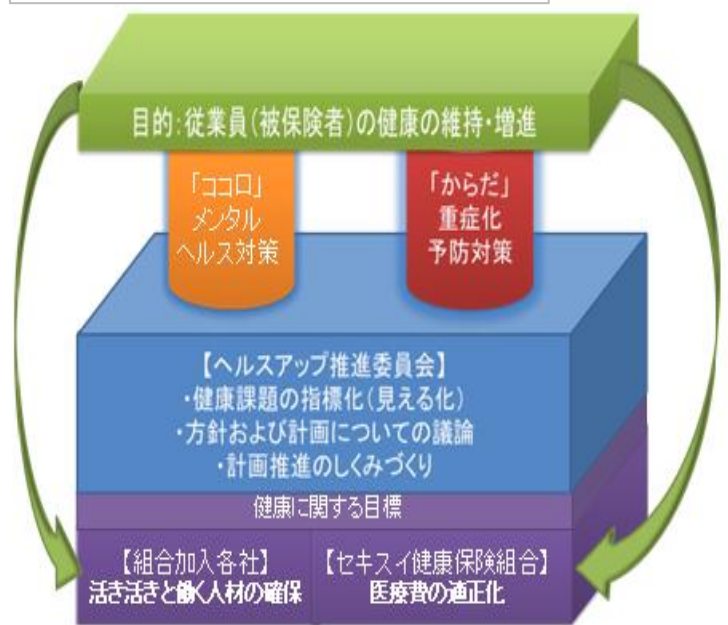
目的:従業員(被保険者)の健康の維持・増進

「ココロ」
メンタル
ヘルス対策

「からだ」
重症化
予防対策

【ヘルスアップ推進委員会】
・健康課題の指標化(見える化)
・方針および計画についての議論
・計画推進のしくみづくり

健康に関する目標

【組合加入各社】
活き活きと働く人材の確保

【セキスイ健康保険組合】
医療費の適正化